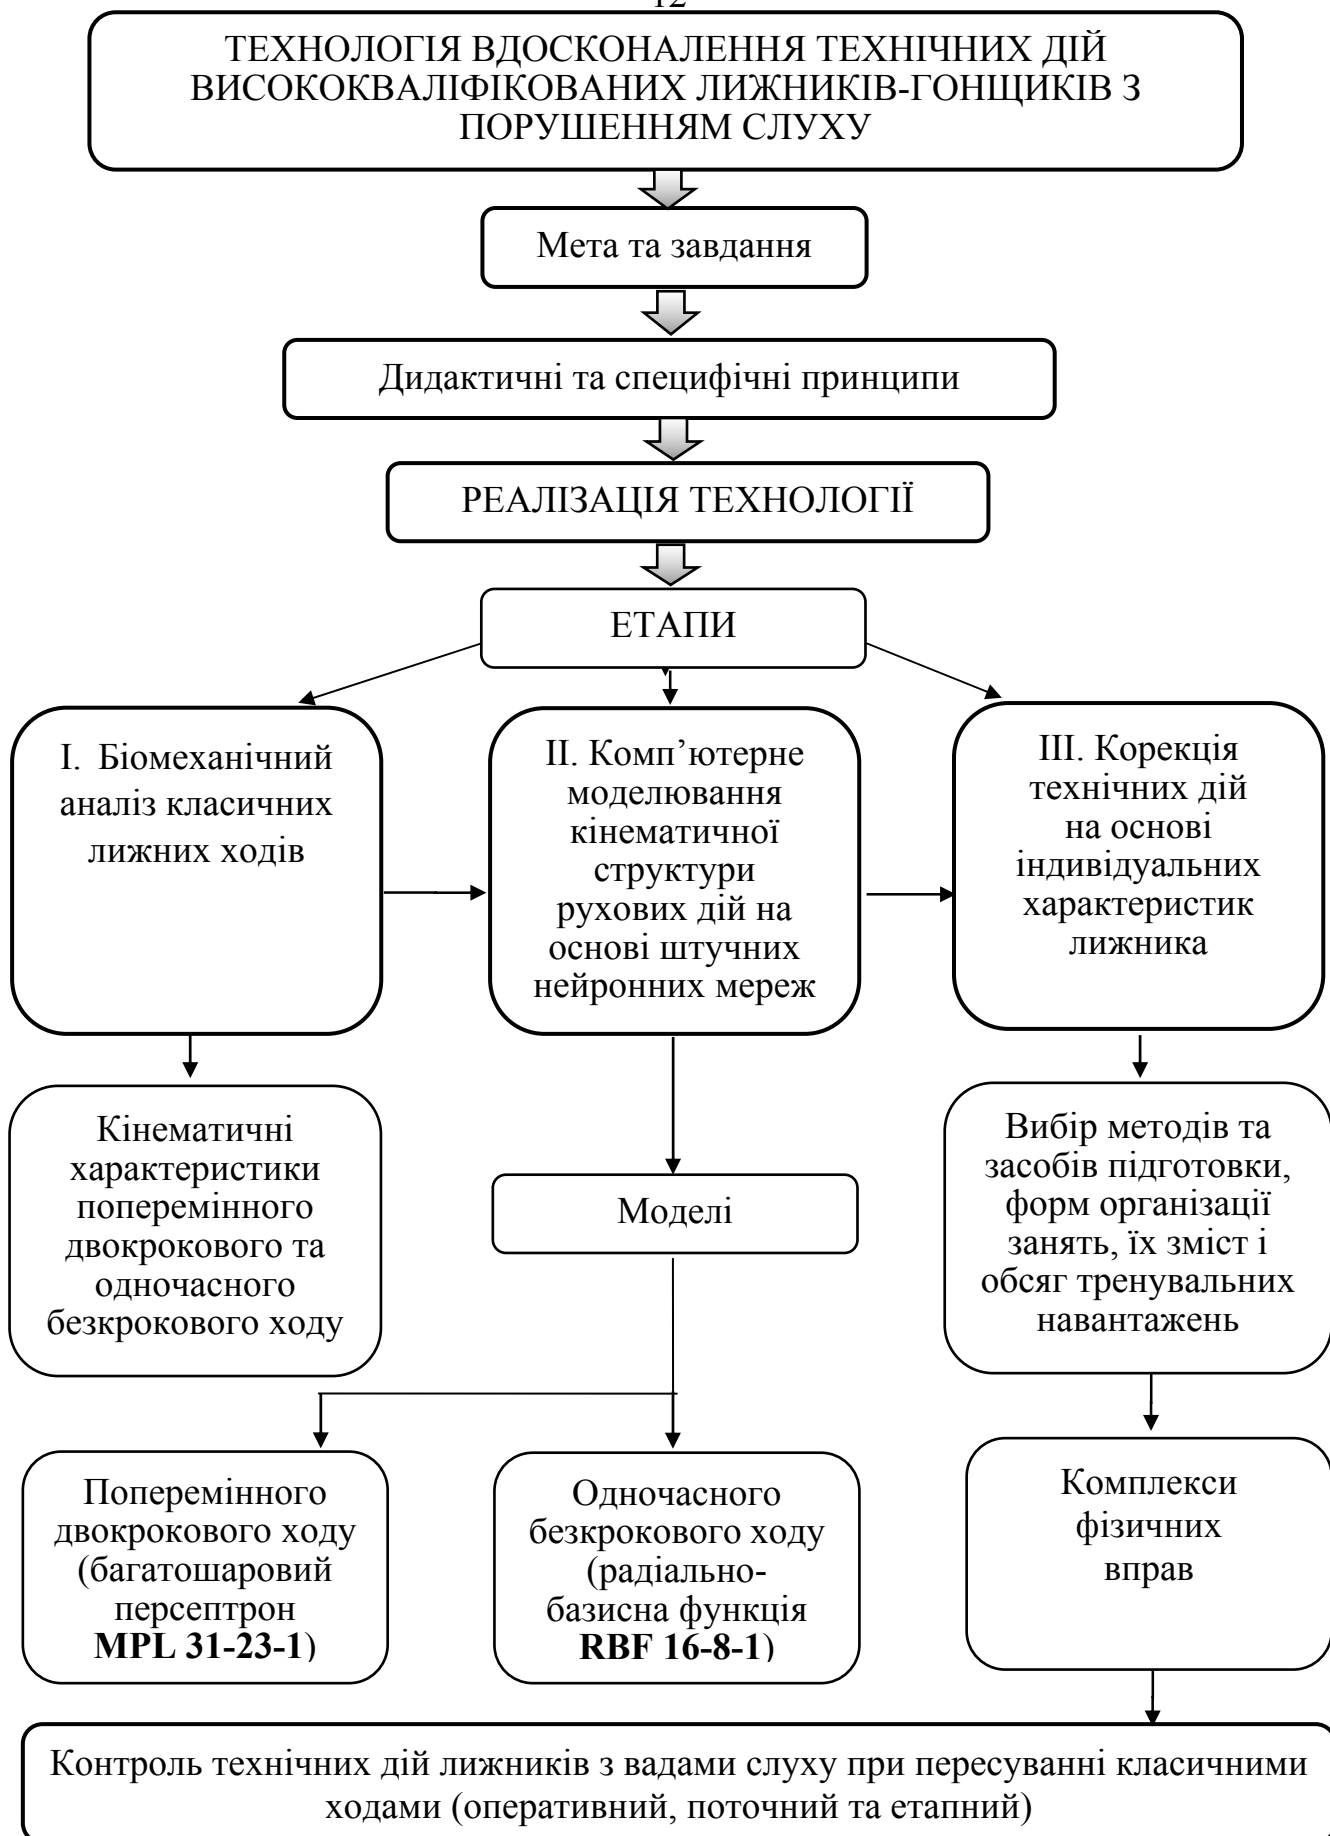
12

ТЕХНОЛОГІЯ ВДОСКОНАЛЕННЯ ТЕХНІЧНИХ ДІЙ ВИСОКОКВАЛІФІКОВАНИХ ЛИЖНИКІВ-ГОНЦІКІВ З ПОРУШЕННЯМ СЛУХУ

Мета та завдання

Дидактичні та специфічні принципи

РЕАЛІЗАЦІЯ ТЕХНОЛОГІЇ

ЕТАПИ

I. Біомеханічний аналіз класичних лижних ходів

II. Комп'ютерне моделювання кінематичної структури рухових дій на основі штучних нейронних мереж

III. Корекція технічних дій на основі індивідуальних характеристик лижника

Кінематичні характеристики поперемінного двокрокового та одночасного безкрокового ходу

Моделі

Вибір методів та засобів підготовки, форм організації занять, їх зміст і обсяг тренувальних навантажень

Поперемінного двокрокового ходу (багатошаровий персептрон MPL 31-23-1)

Одночасного безкрокового ходу (радіально-базисна функція RBF 16-8-1)

Комплекси фізичних вправ

Контроль технічних дій лижників з вадами слуху при пересуванні класичними ходами (оперативний, поточний та етапний)